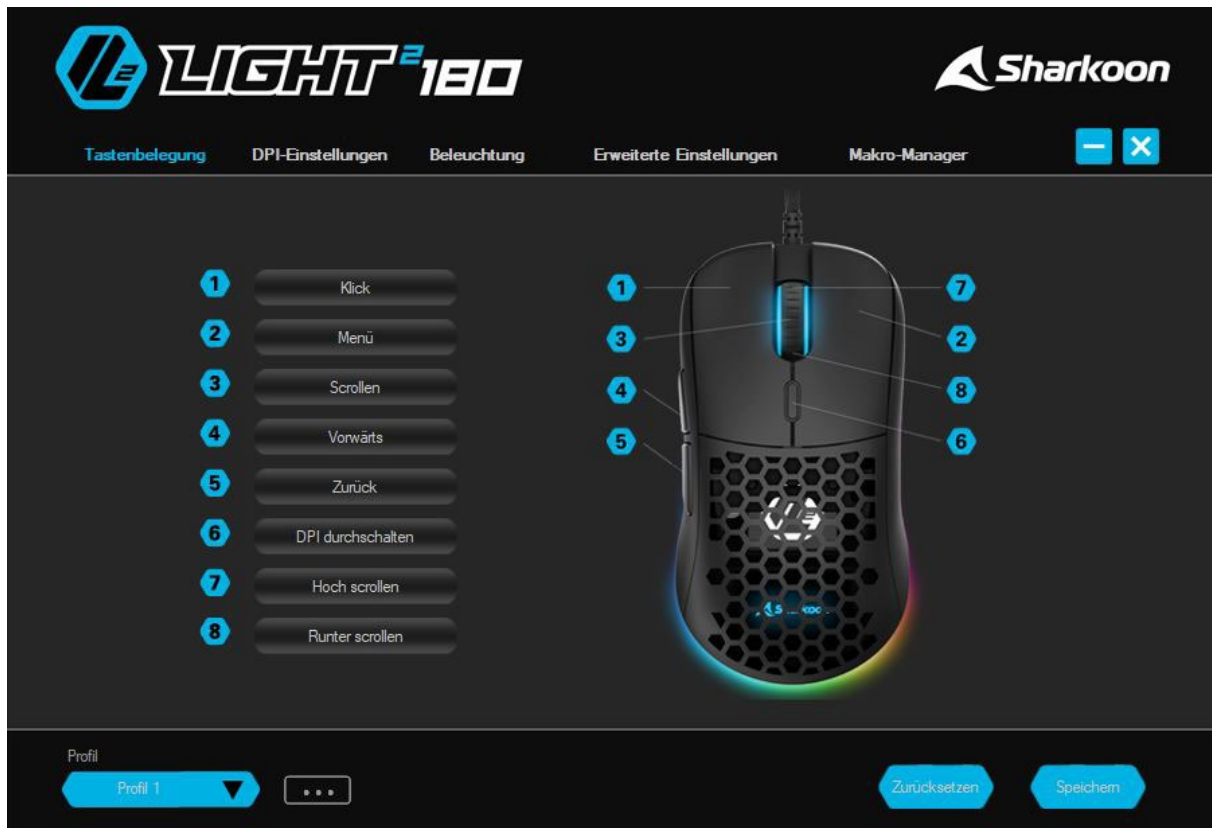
LIGHT² 180

Sharkoon

Tastenbelegung DPI-Einstellungen Beleuchtung Erweiterte Einstellungen Makro-Manager

1 Klick
2 Menü
3 Scrollen
4 Vorwärts
5 Zurück
6 DPI durchschalten
7 Hoch scrollen
8 Runter scrollen

1 7
3 2
4 8
5 6

Profil
Profil 1
...

Zurücksetzen
Speichern